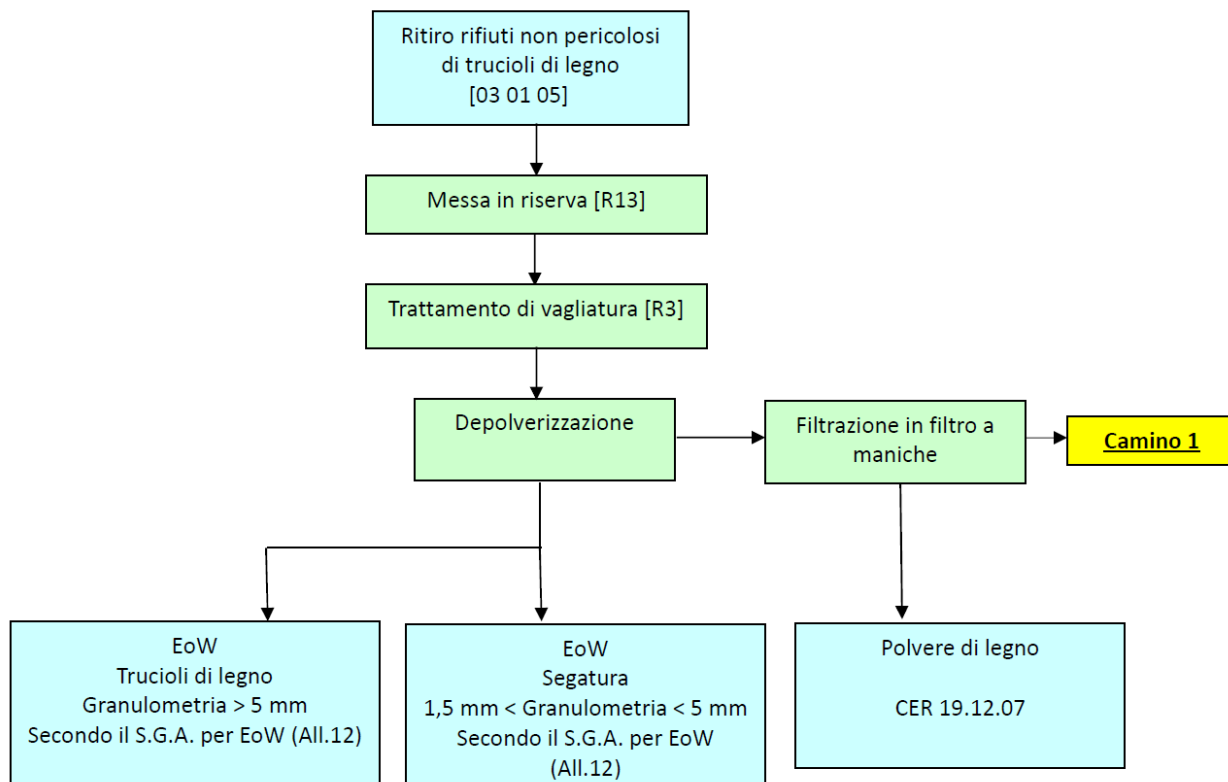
Ritiro rifiuti non pericolosi di trucioli di legno [03 01 05]

Messa in riserva [R13]

Trattamento di vagliatura [R3]

Depolverizzazione

Filtrazione in filtro a maniche

Camino 1

EoW
Trucioli di legno
Granulometria > 5 mm
Secondo il S.G.A. per EoW (All.12)

EoW
Segatura
1,5 mm < Granulometria < 5 mm
Secondo il S.G.A. per EoW (All.12)

Polvere di legno

CER 19.12.07